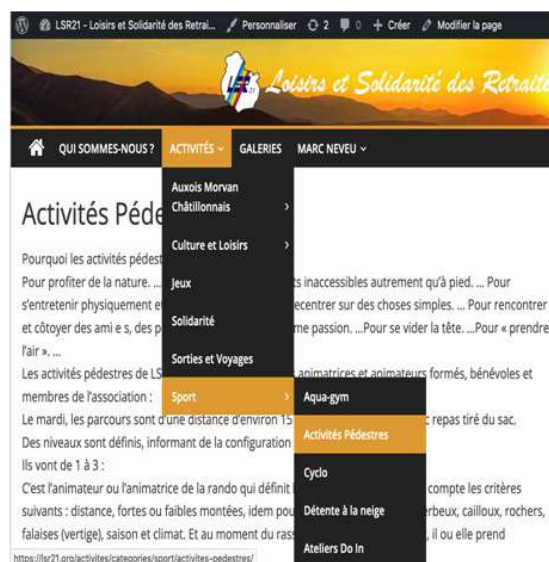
LSR21 - Loisirs et Solidarité des Retrai... Personnaliser 2 0 + Créer Modifier la page

LSR21 Loisirs et Solidarité des Retraités

QUI SOMMES-NOUS ? ACTIVITÉS GALERIES MARC NEVEU

Auxois Morvan Châtillonnais
Culture et Loisirs
Jeux
Solidarité
Sorties et Voyages
Sport
Aqua-gym
Activités Pédestres
Cyclo
Détente à la neige
Ateliers Do In

Activités Péde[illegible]

Pourquoi les activités pédest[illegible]
Pour profiter de la nature. ... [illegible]ts inaccessibles autrement qu'à pied. ... Pour s'entretenir physiquement e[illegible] recentrer sur des choses simples. ... Pour rencontrer et côtoyer des ami e s, des p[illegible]me passion. ...Pour se vider la tête. ...Pour « prendre l'air ». ...
Les activités pédestres de LS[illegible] animatrices et animateurs formés, bénévoles et membres de l'association :
Le mardi, les parcours sont d'une distance d'environ 15 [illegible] repas tiré du sac.
Des niveaux sont définis, informant de la configuration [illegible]
Ils vont de 1 à 3 :
C'est l'animateur ou l'animatrice de la rando qui définit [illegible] compte les critères suivants : distance, fortes ou faibles montées, idem pou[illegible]erbeux, cailloux, rochers, falaises (vertige), saison et climat. Et au moment du ras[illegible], il ou elle prend

https://lsr21.org/activites/categories/sport/activites-pedestres/